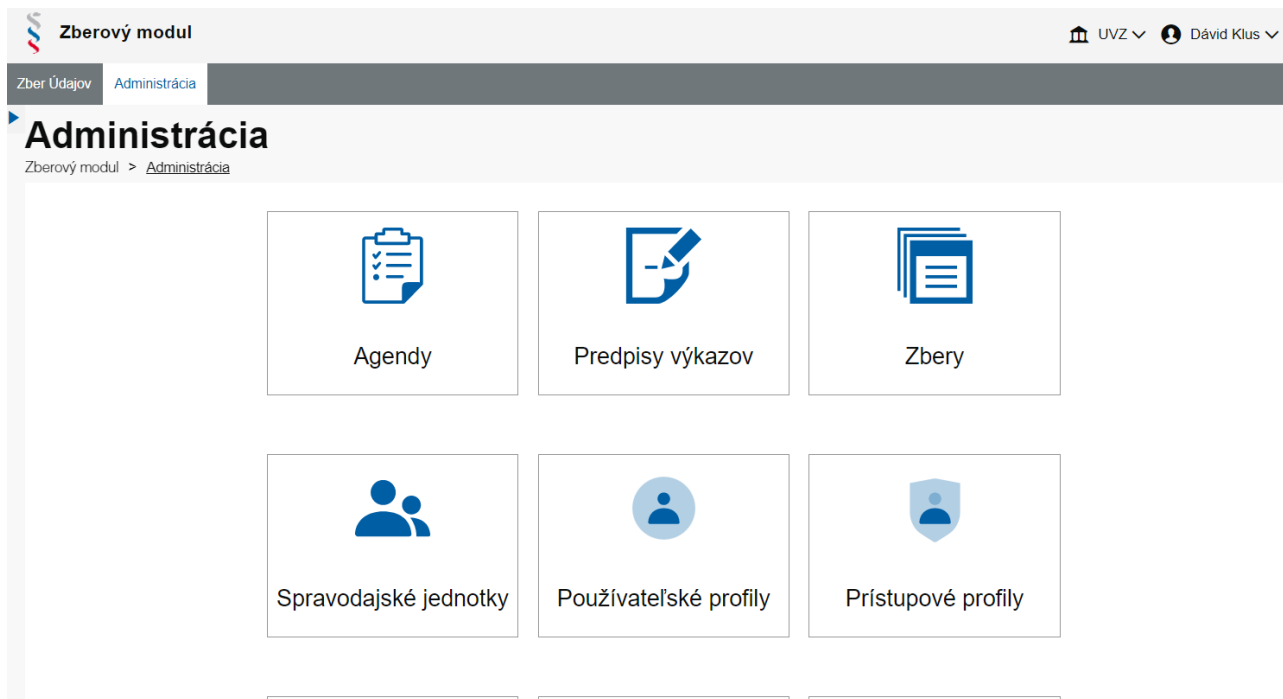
Zberový modul

UVZ Dávid Klus

Zber Údajov Administrácia

Administrácia

Zberový modul > Administrácia

Agendy

Predpisy výkazov

Zbery

Spravodajské jednotky

Používateľské profily

Prístupové profily